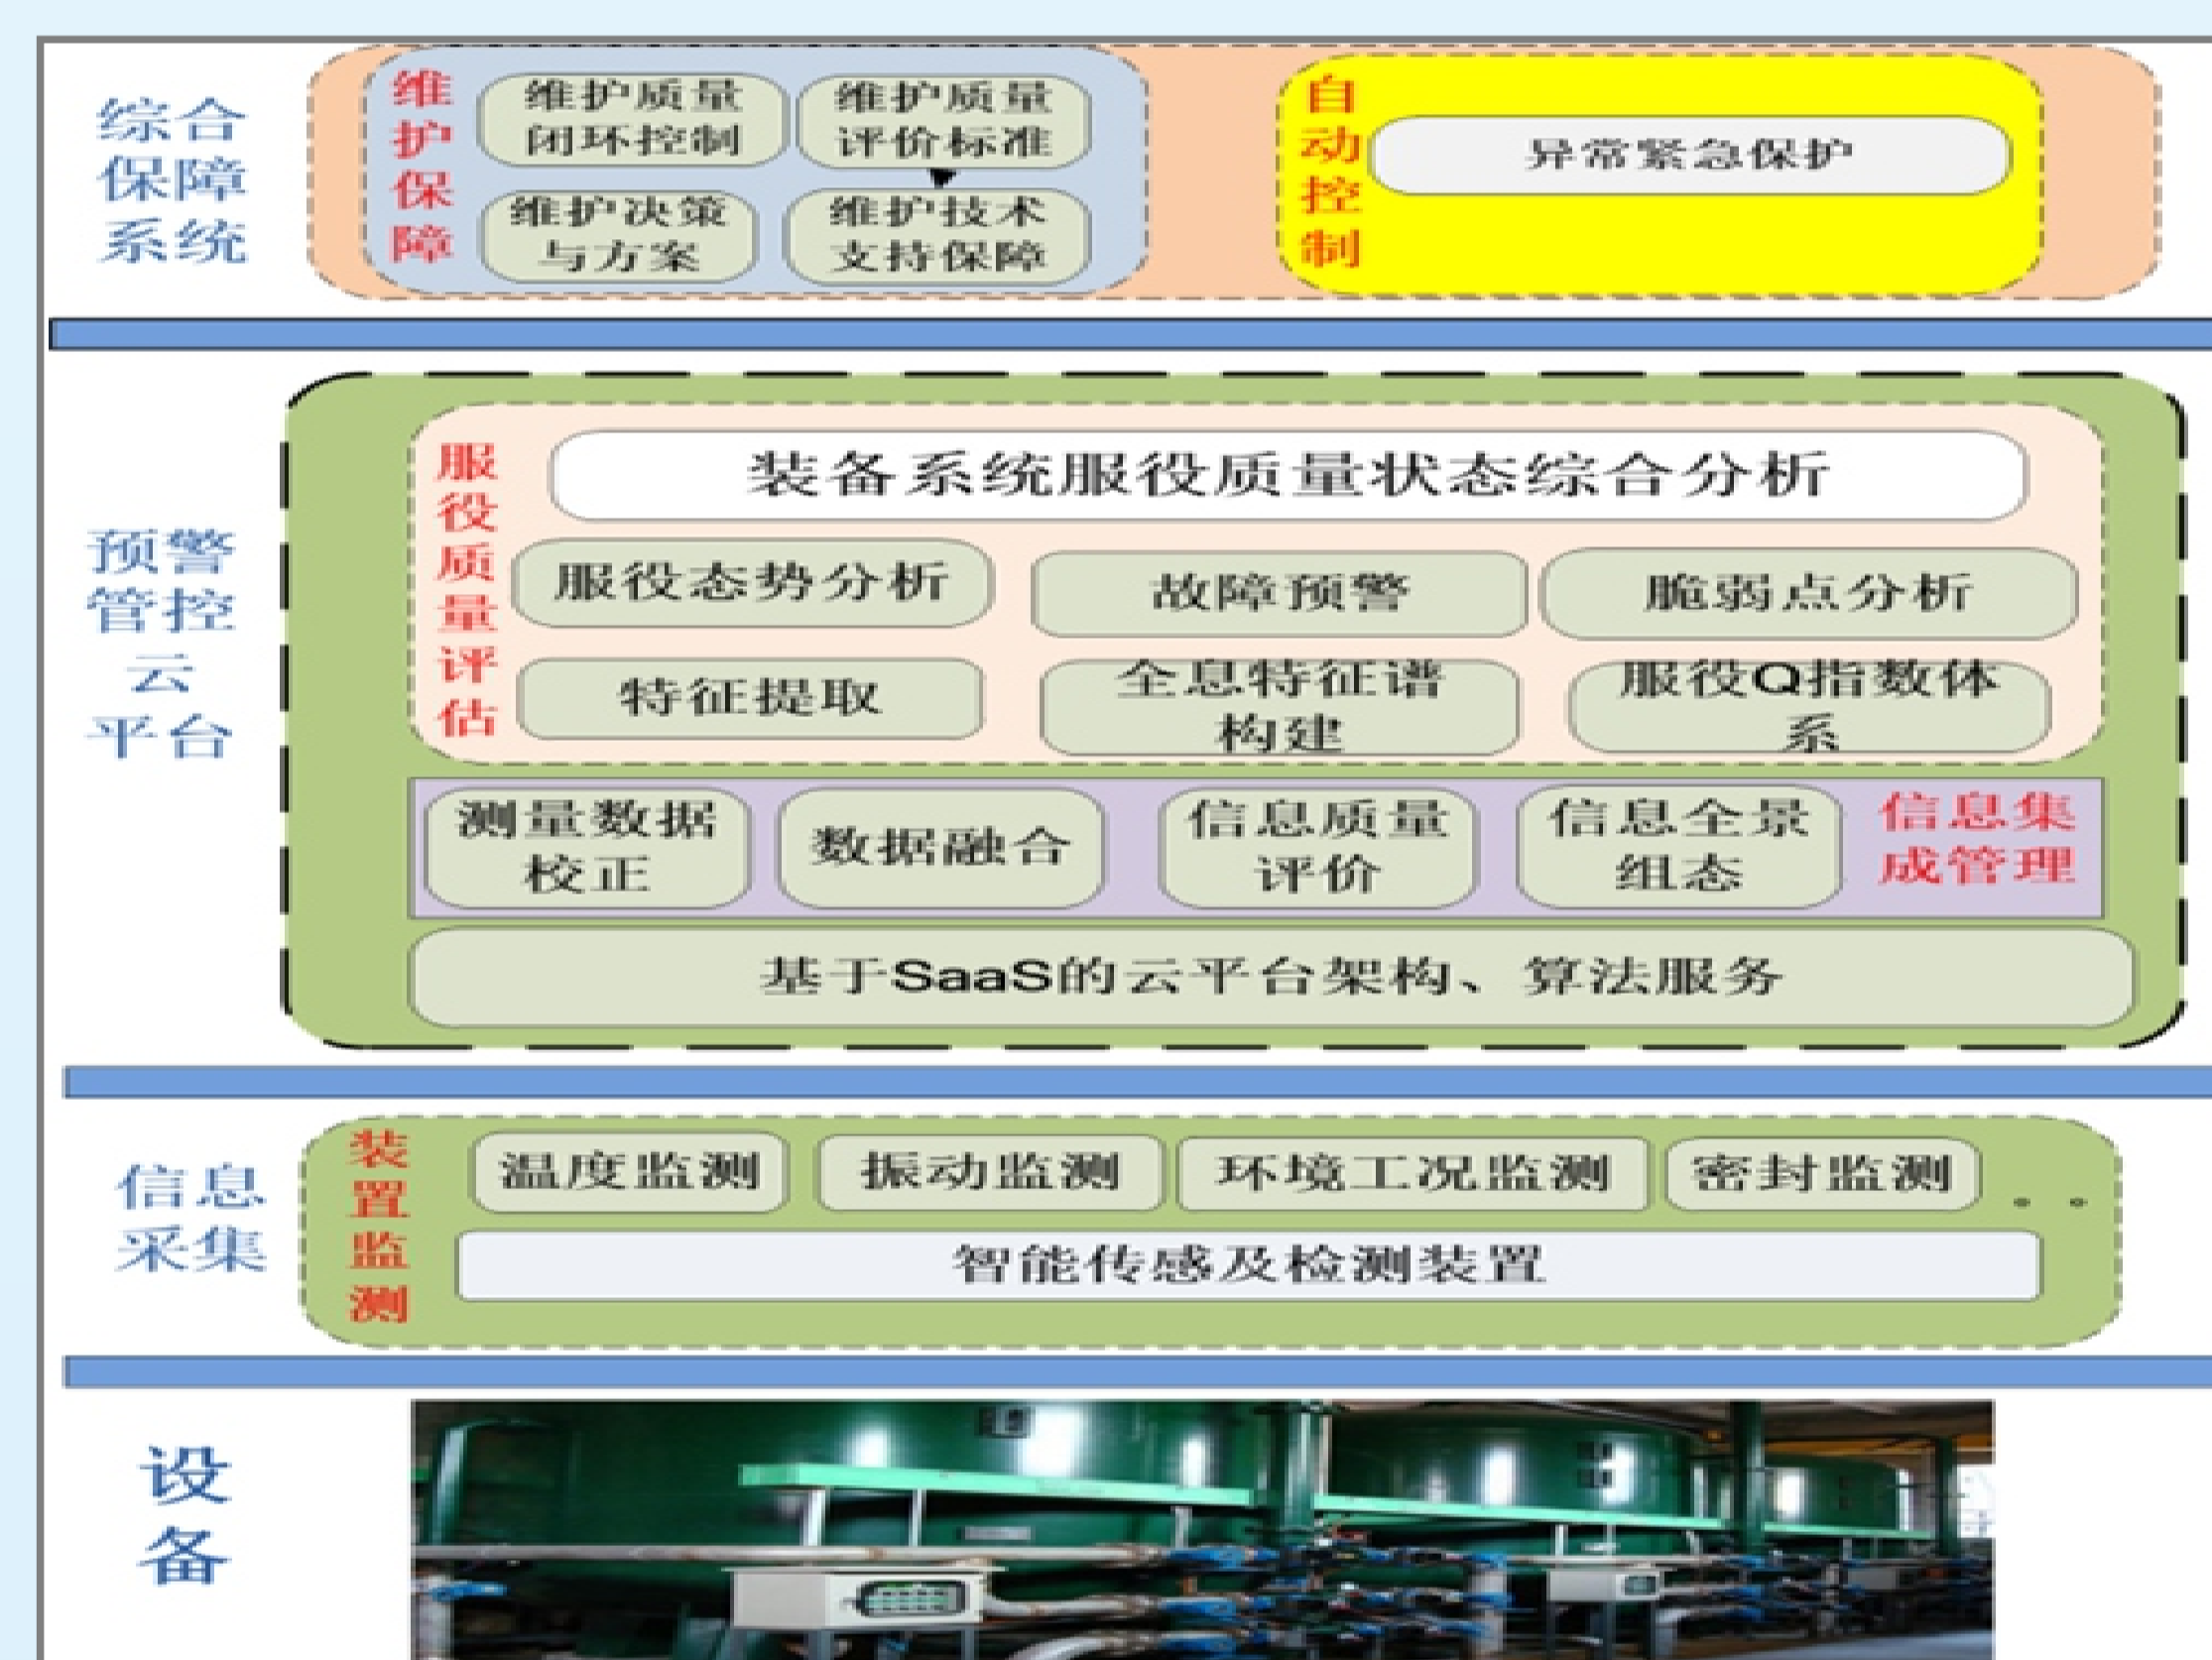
综合保障系统

维护保障

维护质量闭环控制

维护质量评价标准

维护决策与方案

维护技术支持保障

自动控制

异常紧急保护

预警管控云平台

服役质量评估

装备系统服役质量状态综合分析

服役态势分析

故障预警

脆弱点分析

特征提取

全息特征谱构建

服役Q指数体系

测量数据校正

数据融合

信息质量评价

信息全景组态

信息集成管理

基于SaaS的云平台架构、算法服务

信息采集

装置监测

温度监测

振动监测

环境工况监测

密封监测

. .

智能传感及检测装置

设备